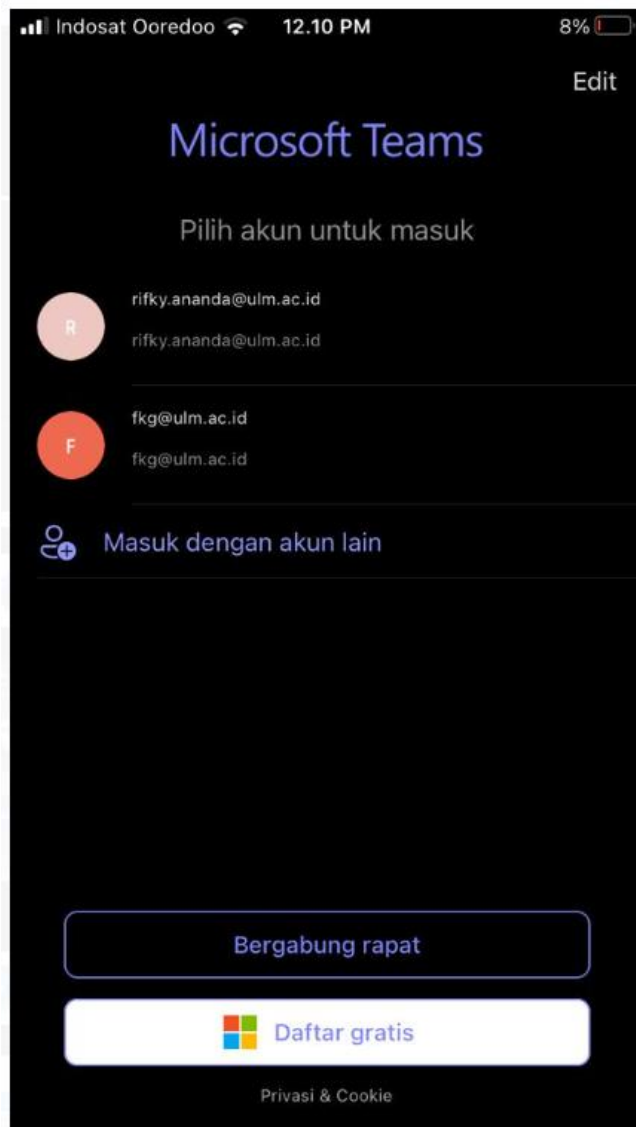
Indosat Ooredoo 12.10 PM 8%

Edit

Microsoft Teams

Pilih akun untuk masuk

R
rifky.ananda@ulm.ac.id
rifky.ananda@ulm.ac.id

F
fkg@ulm.ac.id
fkg@ulm.ac.id

Masuk dengan akun lain

Bergabung rapat

Daftar gratis

Privasi & Cookie